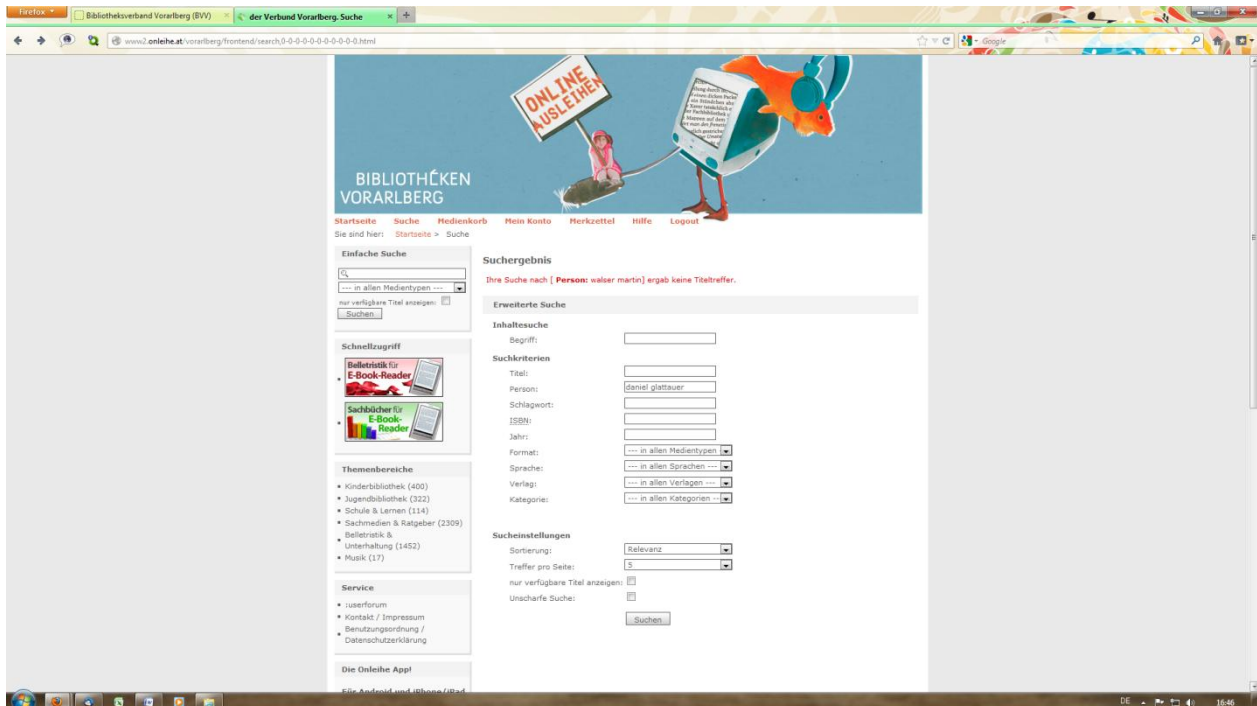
Firefox | Bibliotheksverband Vorarlberg (BVV) × | der Verbund Vorarlberg. Suche × | +

www2.onleihe.at/vorarlberg/frontend/search,0-0-0-0-0-0-0-0-0-0-0.html

Google

ONLINE AUSLEIHEN

BIBLIOTHEKEN VORARLBERG

Startseite Suche Medienkorb Mein Konto Merkzettel Hilfe Logout

Sie sind hier: Startseite > Suche

Einfache Suche

--- in allen Medientypen ---

nur verfügbare Titel anzeigen:

Suchen

Schnellzugriff

Belletristik für E-Book-Reader

Sachbücher für E-Book-Reader

Themenbereiche

- Kinderbibliothek (400)
- Jugendbibliothek (322)
- Schule & Lernen (114)
- Sachmedien & Ratgeber (2309)
- Belletristik & Unterhaltung (1452)
- Musik (17)

Service

- Userforum
- Kontakt / Impressum
- Benutzungsordnung / Datenschutzerklärung

Die Onleihe App!

Für Android und iPhone/iPad

Suchergebnis

Ihre Suche nach [ Person: walser martin] ergab keine Titeltreffer.

Erweiterte Suche

Inhaltesuche

Begriff:

Suchkriterien

Titel:

Person: daniel glattauer

Schlagwort:

ISBN:

Jahr:

Format: --- in allen Medientypen

Sprache: --- in allen Sprachen ---

Verlag: --- in allen Verlagen ---

Kategorie: --- in allen Kategorien ---

Sucheinstellungen

Sortierung: Relevanz

Treffer pro Seite: 5

nur verfügbare Titel anzeigen:

Unscharfe Suche:

Suchen

DE 16:46